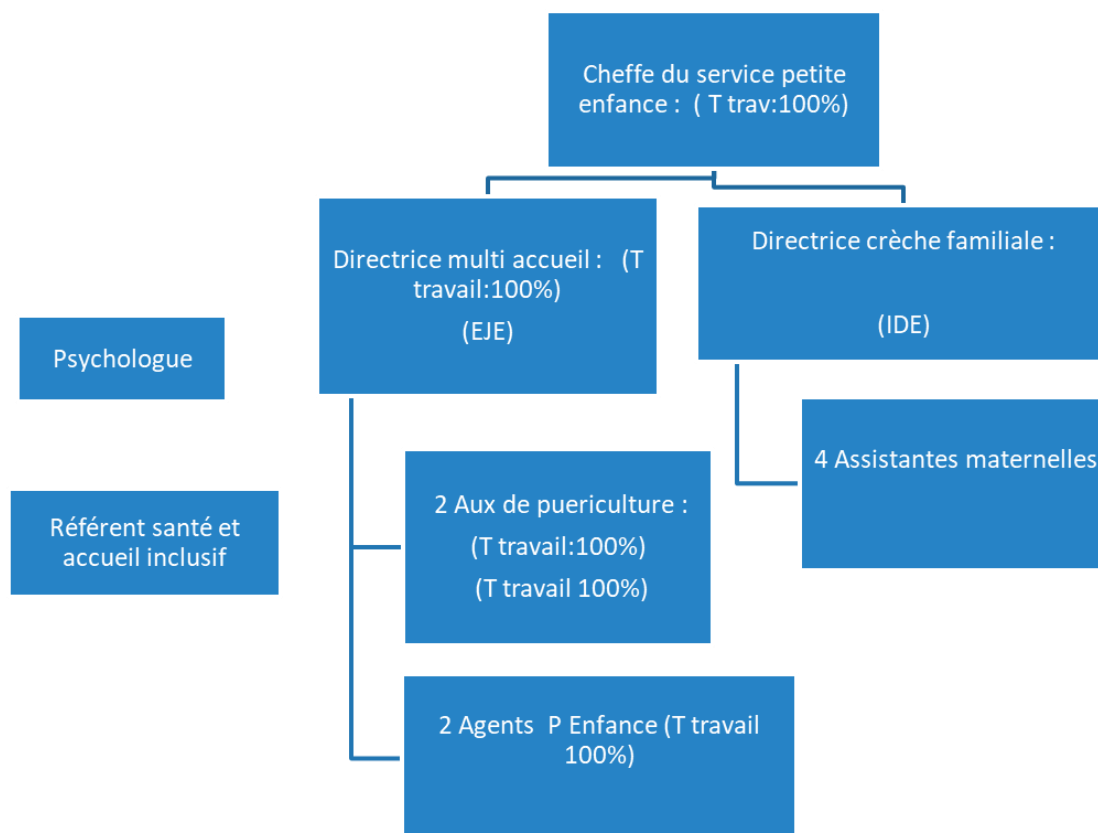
Cheffe du service petite enfance : ( T trav:100%)

Directrice multi accueil : (T travail:100%)

(EJE)

Directrice crèche familiale :

(IDE)

Psychologue

4 Assistantes maternelles

Référent santé et accueil inclusif

2 Aux de puericulture :

(T travail:100%)

(T travail 100%)

2 Agents P Enfance (T travail 100%)